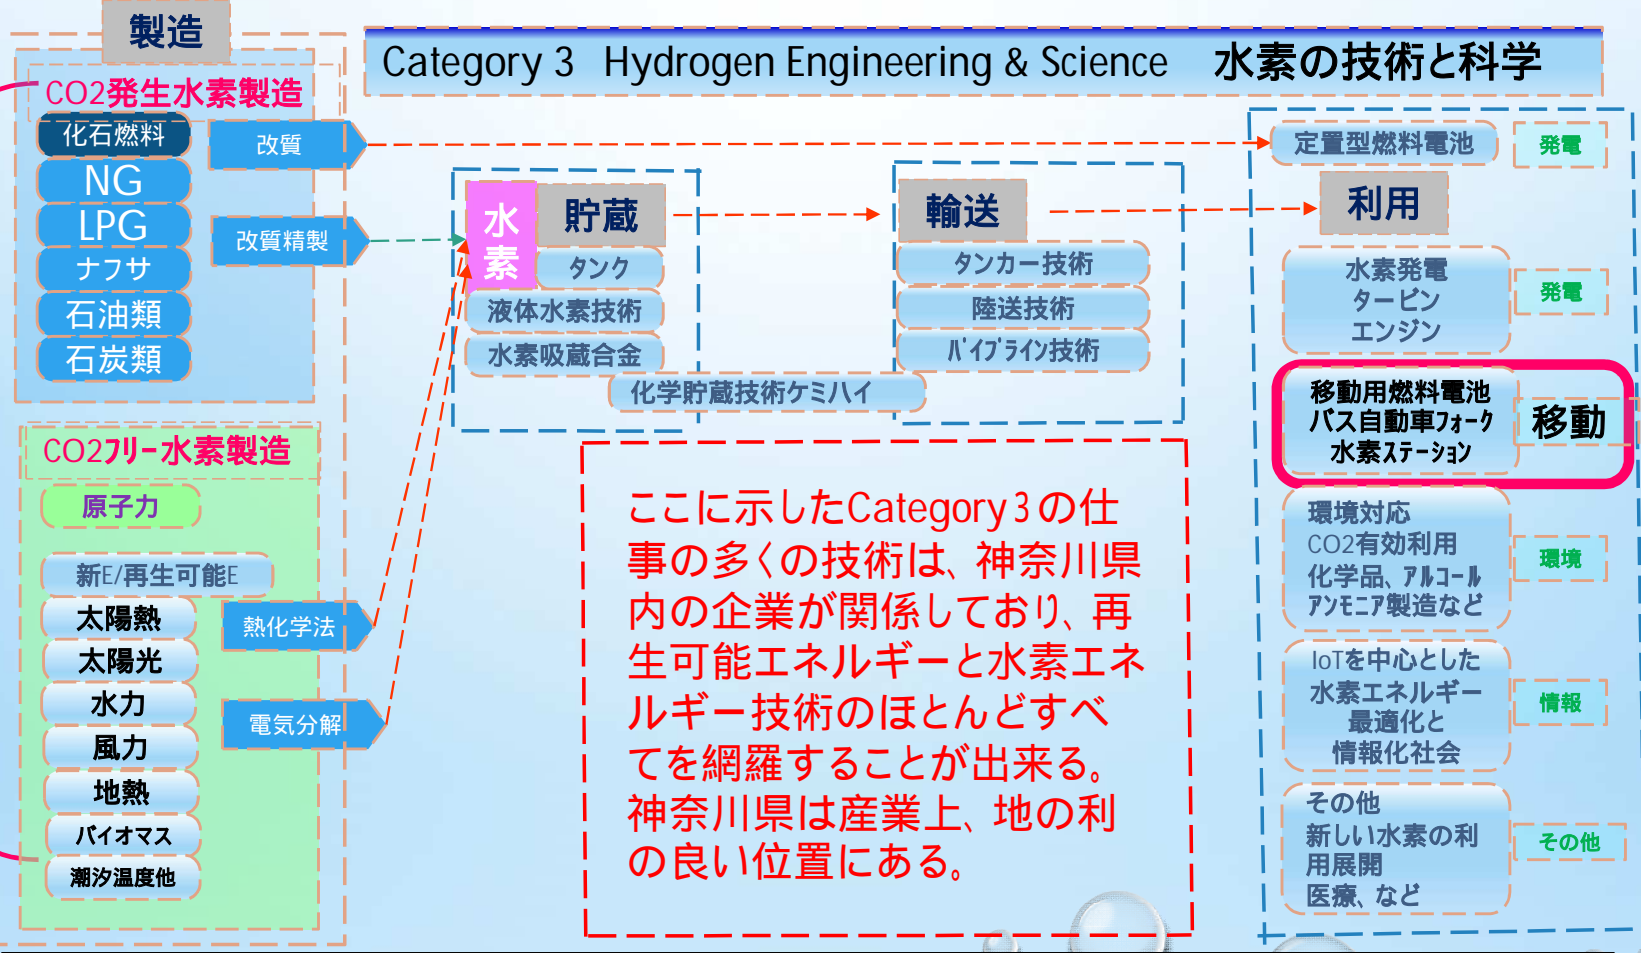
製造

Category 3 Hydrogen Engineering & Science 水素の技術と科学

CO2発生水素製造
化石燃料
NG
LPG
ナフサ
石油類
石炭類

改質
改質精製

CO2フリー水素製造
原子力
新E/再生可能E
太陽熱
太陽光
水力
風力
地熱
バイオマス
潮汐温度他

熱化学法
電気分解

水素
貯蔵
タンク
液体水素技術
水素吸蔵合金
化学貯蔵技術ケミハイ

輸送
タンカー技術
陸送技術
パイプライン技術

定置型燃料電池
発電
利用
水素発電
タービン
エンジン
発電
移動用燃料電池
バス自動車フォーク
水素ステーション
移動
環境対応
CO2有効利用
化学品、アルコール
アンモニア製造など
環境
IoTを中心とした
水素エネルギー
最適化と
情報化社会
情報
その他
新しい水素の利用展開
医療、など
その他

ここに示したCategory 3の仕事の多くの技術は、神奈川県内の企業が関係しており、再生可能エネルギーと水素エネルギー技術のほとんどすべてを網羅することが出来る。
神奈川県は産業上、地の利の良い位置にある。